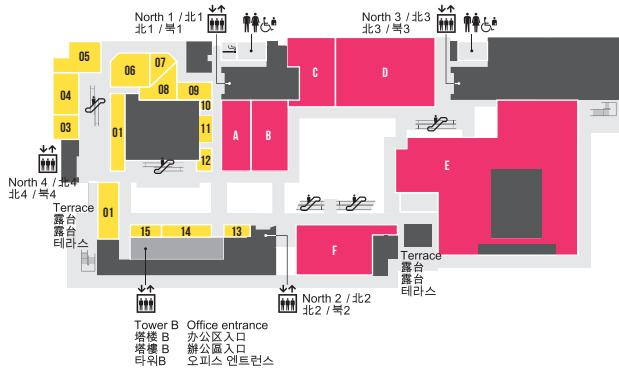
North 1 / 北1
北1 / 북1

North 3 / 北3
北3 / 북3

05
06
07
08
09
04
03
01
10
11
12
C
D
A
B
E

North 4 / 北4
北4 / 북4

Terrace
露台
露台
테라스

01
15
14
13
F

Terrace
露台
露台
테라스

North 2 / 北2
北2 / 북2

Tower B
塔楼 B
塔樓 B
타워B

Office entrance
办公区入口
辦公區入口
오피스 엔트런스